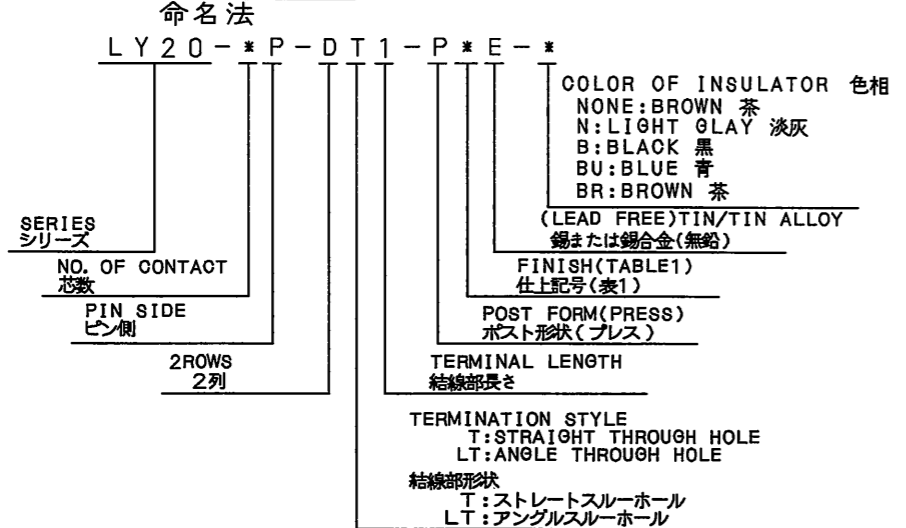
命名法

LY20-＊P-DT1-P＊E-＊

COLOR OF INSULATOR 色相
NONE:BROWN 茶
N:LIGHT GLAY 淡灰
B:BLACK 黒
BU:BLUE 青
BR:BROWN 茶

(LEAD FREE)TIN/TIN ALLOY
錫または錫合金(無鉛)

FINISH(TABLE1)
仕上記号(表1)

POST FORM(PRESS)
ポスト形状(プレス)

TERMINAL LENGTH
結線部長さ

TERMINATION STYLE
T:STRAIGHT THROUGH HOLE
LT:ANGLE THROUGH HOLE

結線部形状
T:ストレートスルーホール
LT:アングルスルーホール

SERIES
シリーズ

NO. OF CONTACT
芯数

PIN SIDE
ピン側

2ROWS
2列